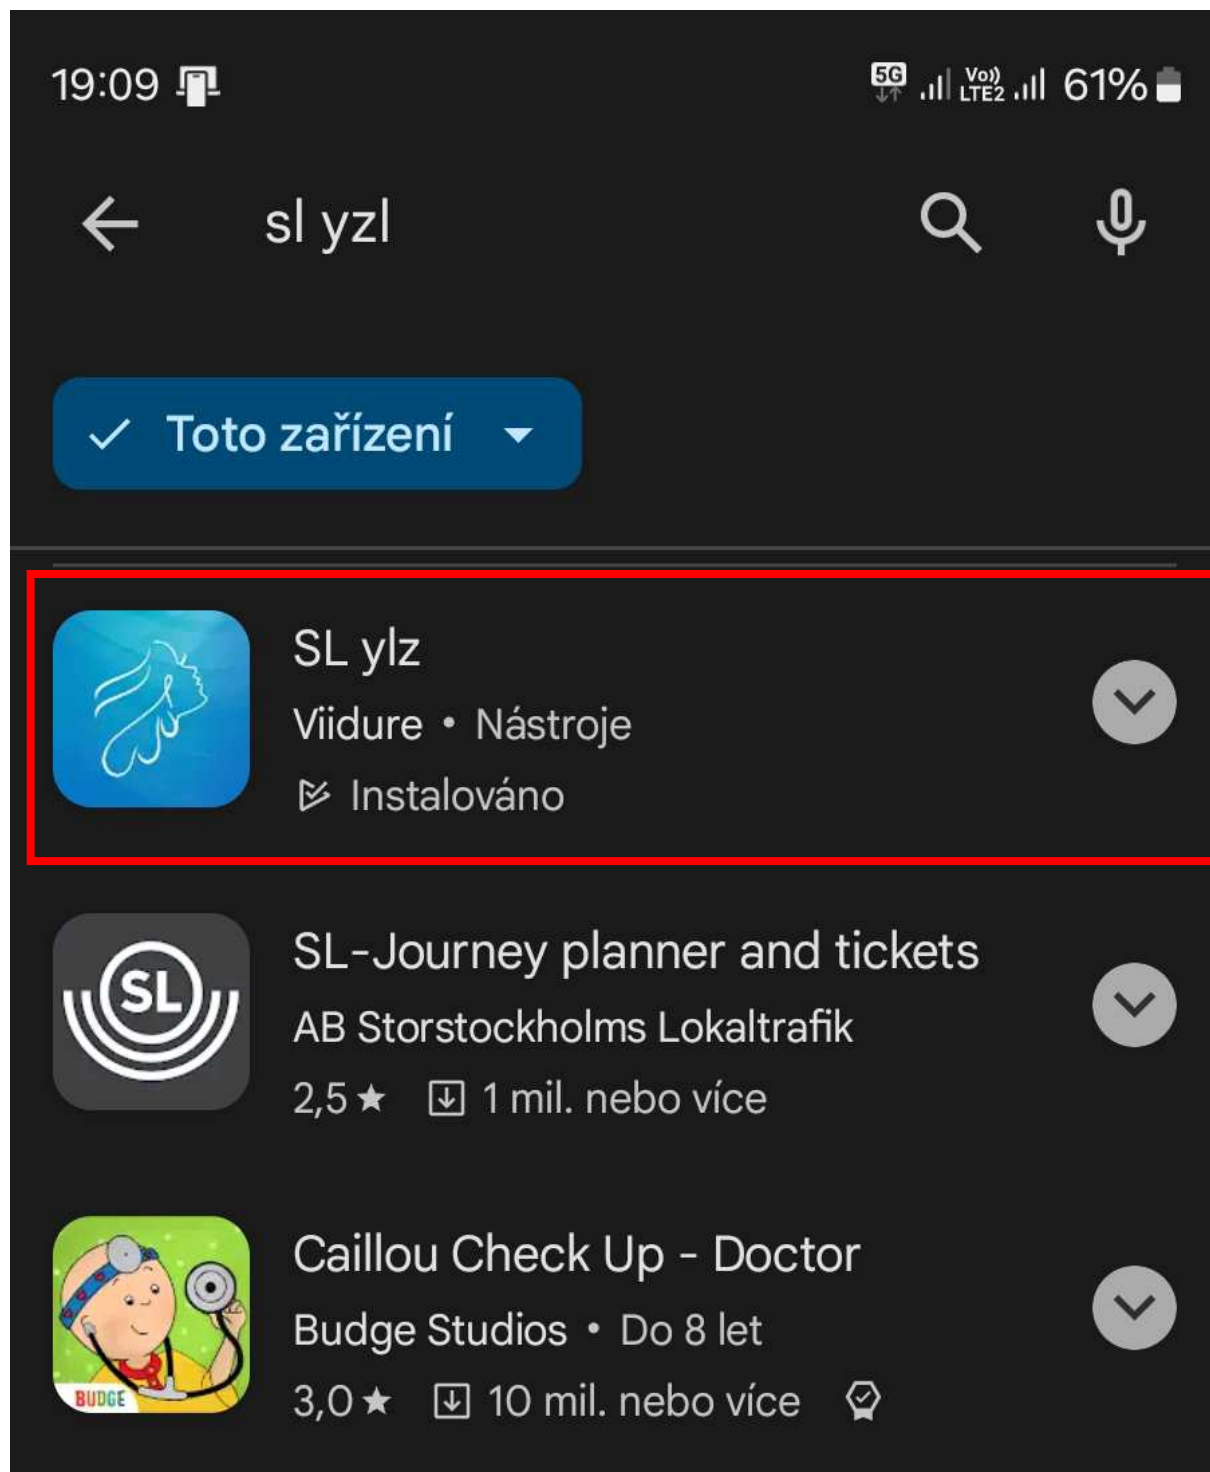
19:09

5G Vo) LTE2 61%

sl yzl

Toto zařízení

SL ylz
Viidure • Nástroje
Instalováno

SL
SL-Journey planner and tickets
AB Storstockholms Lokaltrafik
2,5 ★ 1 mil. nebo více

BUDGE
Caillou Check Up - Doctor
Budge Studios • Do 8 let
3,0 ★ 10 mil. nebo více